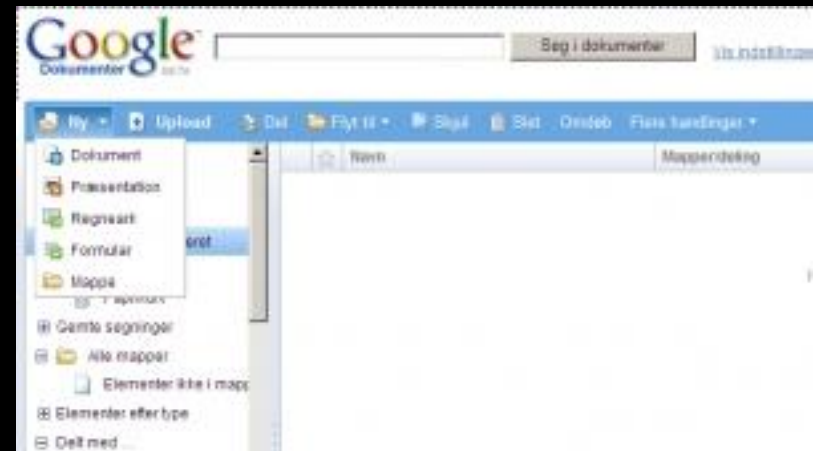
Google Dokumenter BETA

Søg i dokumenter

Vis indstillinger

Ny Upload Del Flyt til Skjul Slet Omdøb Flere handlinger

Dokument
Præsentation
Regneark
Formular
Mappe

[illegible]eret

Papirkurv

Navn

Mappeopdeling

Gemte søgninger
Alle mapper
Elementer ikke i mapp
Elementer efter type
Delt med ...